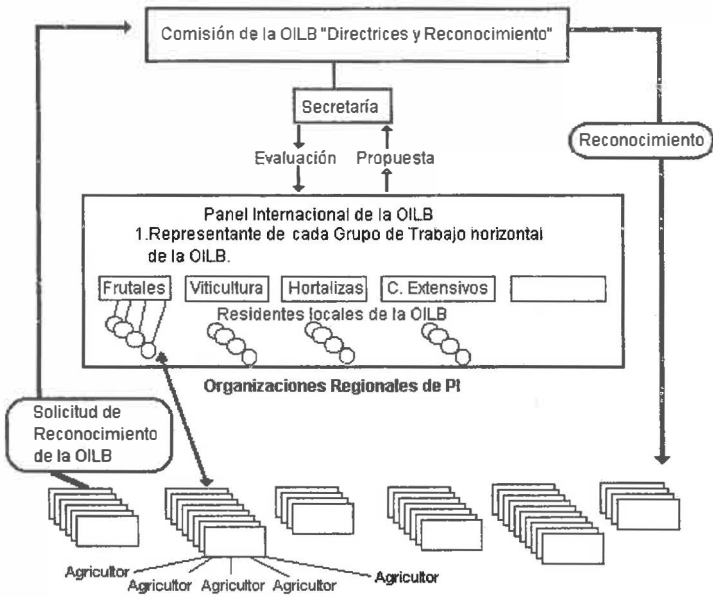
Comisión de la OILB "Directrices y Reconocimiento"

Secretaría

Evaluación

Propuesta

Reconocimiento

Panel Internacional de la OILB
1.Representante de cada Grupo de Trabajo horizontal de la OILB.

Frutales

Viticultura

Hortalizas

C. Extensivos

Residentes locales de la OILB

Organizaciones Regionales de PI

Solicitud de Reconocimiento de la OILB

Agricultor

Agricultor

Agricultor

Agricultor

Agricultor